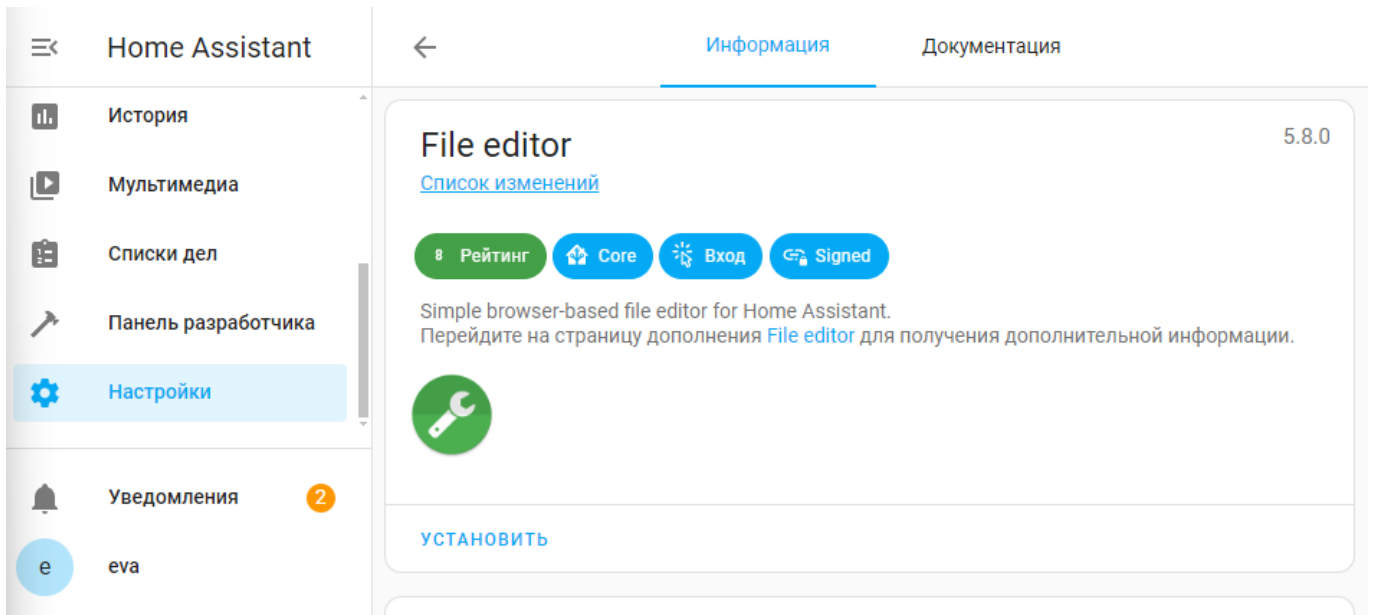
Home Assistant

История

Мультимедиа

Списки дел

Панель разработчика

Настройки

Уведомления 2

e eva

Информация Документация

File editor

5.8.0

Список изменений

8 Рейтинг Core Вход Signed

Simple browser-based file editor for Home Assistant.
Перейдите на страницу дополнения File editor для получения дополнительной информации.

УСТАНОВИТЬ